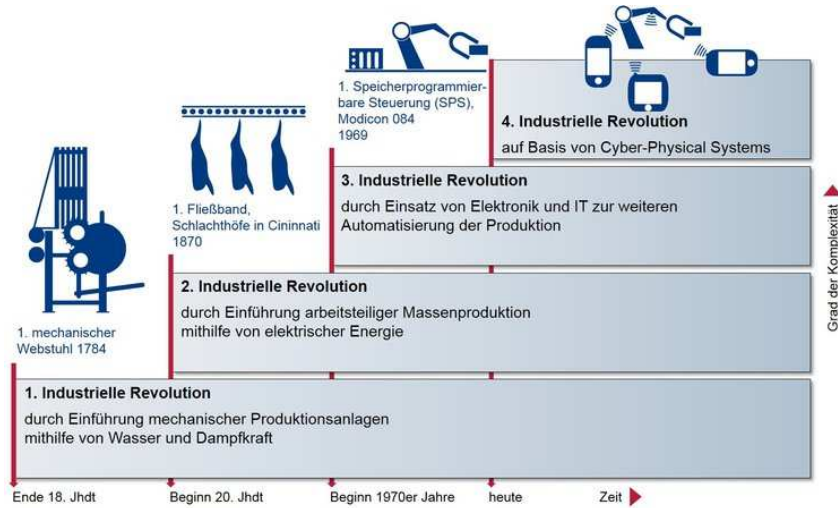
1. Speicherprogrammierbare Steuerung (SPS), Modicon 084
1969

4. Industrielle Revolution
auf Basis von Cyber-Physical Systems

1. Fließband, Schlachthöfe in Cininnati
1870

3. Industrielle Revolution
durch Einsatz von Elektronik und IT zur weiteren Automatisierung der Produktion

1. mechanischer Webstuhl 1784

2. Industrielle Revolution
durch Einführung arbeitsteiliger Massenproduktion mithilfe von elektrischer Energie

1. Industrielle Revolution
durch Einführung mechanischer Produktionsanlagen mithilfe von Wasser und Dampfkraft

Grad der Komplexität

Ende 18. Jhdt
Beginn 20. Jhdt
Beginn 1970er Jahre
heute
Zeit